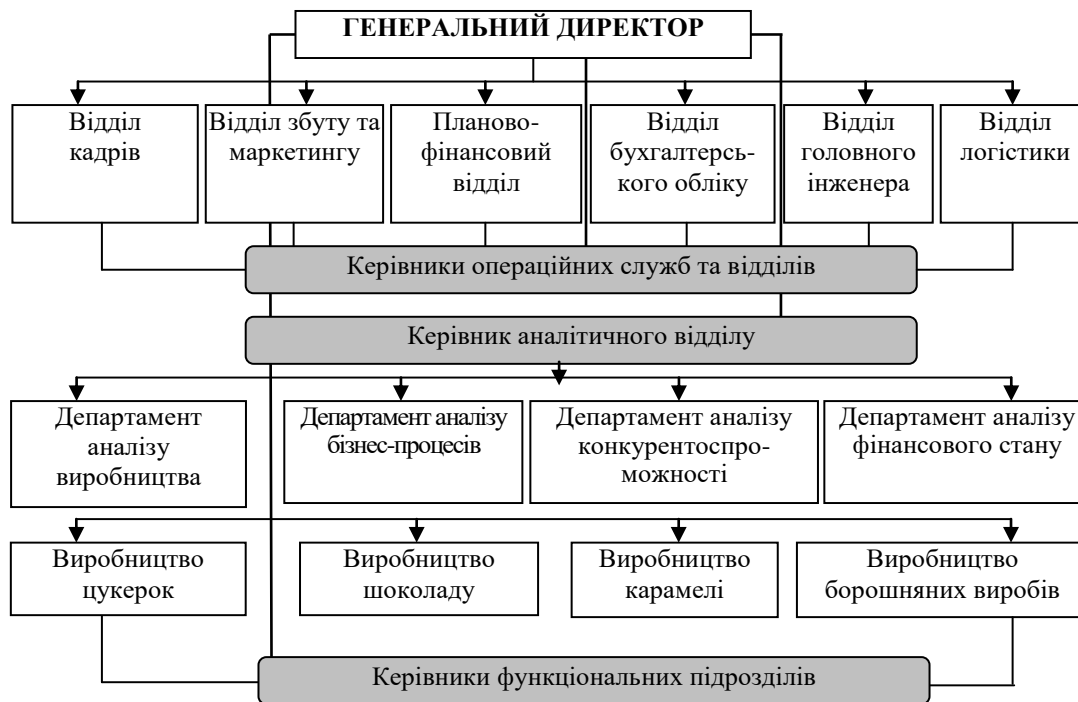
ГЕНЕРАЛЬНИЙ ДИРЕКТОР

Відділ кадрів

Відділ збуту та маркетингу

Планово-фінансовий відділ

Відділ бухгалтерського обліку

Відділ головного інженера

Відділ логістики

Керівники операційних служб та відділів

Керівник аналітичного відділу

Департамент аналізу виробництва

Департамент аналізу бізнес-процесів

Департамент аналізу конкурентоспроможності

Департамент аналізу фінансового стану

Виробництво цукерок

Виробництво шоколаду

Виробництво карамелі

Виробництво борошняних виробів

Керівники функціональних підрозділів